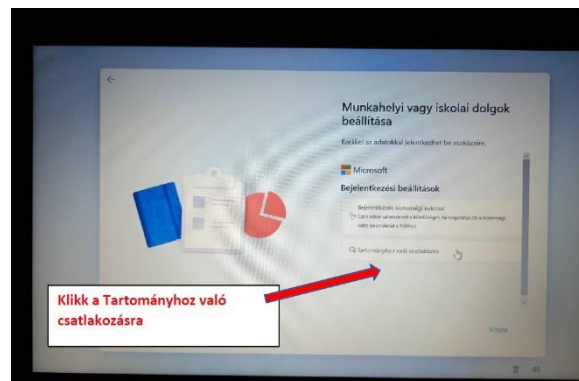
Munkahelyi vagy iskolai dolgok beállítása

Ezekkel az adatokkal jelentkezhet be eszközére.

Microsoft

Bejelentkezési beállítások

Bejelentkezési biztonsági kulcsal

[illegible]

Tartományhoz való csatlakozás

Klikk a Tartományhoz való csatlakozásra

Vissza